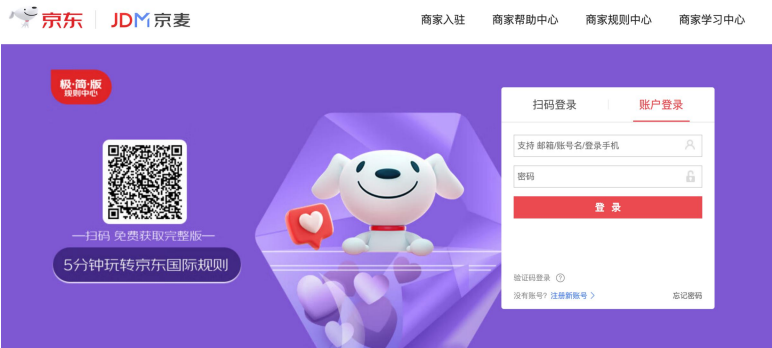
京东 | JDM京麦

商家入驻 商家帮助中心 商家规则中心 商家学习中心

极·简·版
规则中心

—扫码 免费获取完整版—

5分钟玩转京东国际规则

扫码登录 账户登录

支持 邮箱/账号名/登录手机

密码

登 录

验证码登录

没有账号？注册新账号 >

忘记密码